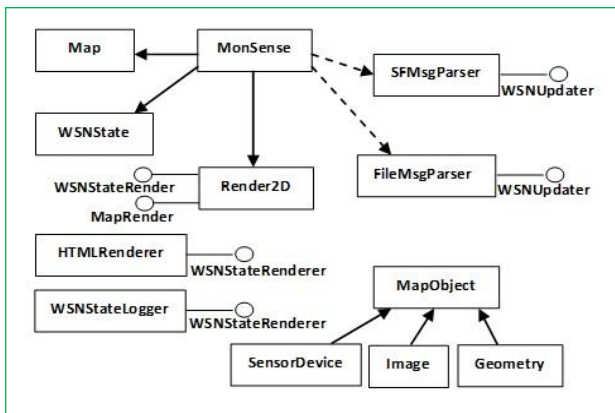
Map
MonSense
SFMsgParser
WSNUpdater
WSNState
FileMsgParser
WSNUpdater
WSNStateRender
Render2D
MapRender
HTMLRenderer
WSNStateRenderer
MapObject
WSNStateLogger
WSNStateRenderer
SensorDevice
Image
Geometry